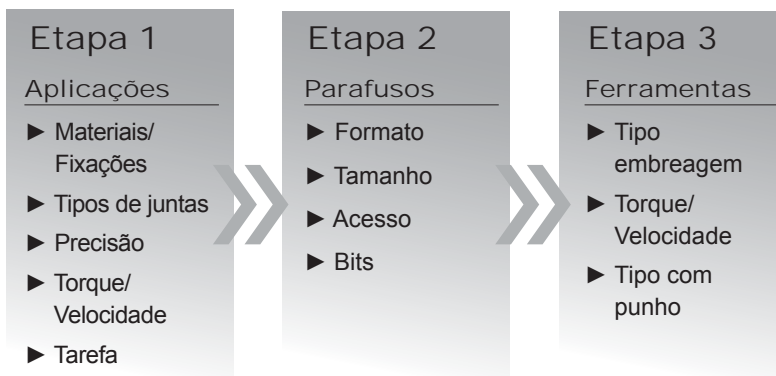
Etapa 1

Aplicações

► Materiais/ Fixações

► Tipos de juntas

► Precisão

► Torque/ Velocidade

► Tarefa

Etapa 2

Parafusos

► Formato

► Tamanho

► Acesso

► Bits

Etapa 3

Ferramentas

► Tipo embreagem

► Torque/ Velocidade

► Tipo com punho